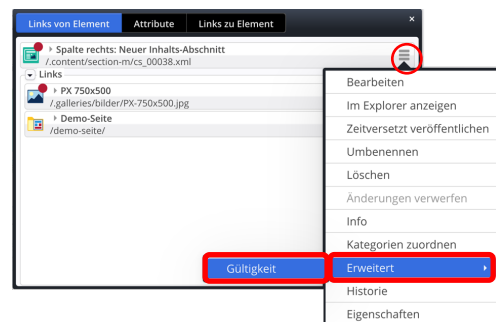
Links von Element | Attribute | Links zu Element

×

Spalte rechts: Neuer Inhalts-Abschnitt
/.content/section-m/cs_00038.xml

Links

PX 750x500
/.galleries/bilder/PX-750x500.jpg

Demo-Seite
/demo-seite/

Gültigkeit

Bearbeiten
Im Explorer anzeigen
Zeitversetzt veröffentlichen
Umbenennen
Löschen
Änderungen verwerfen
Info
Kategorien zuordnen
Erweitert
Historie
Eigenschaften